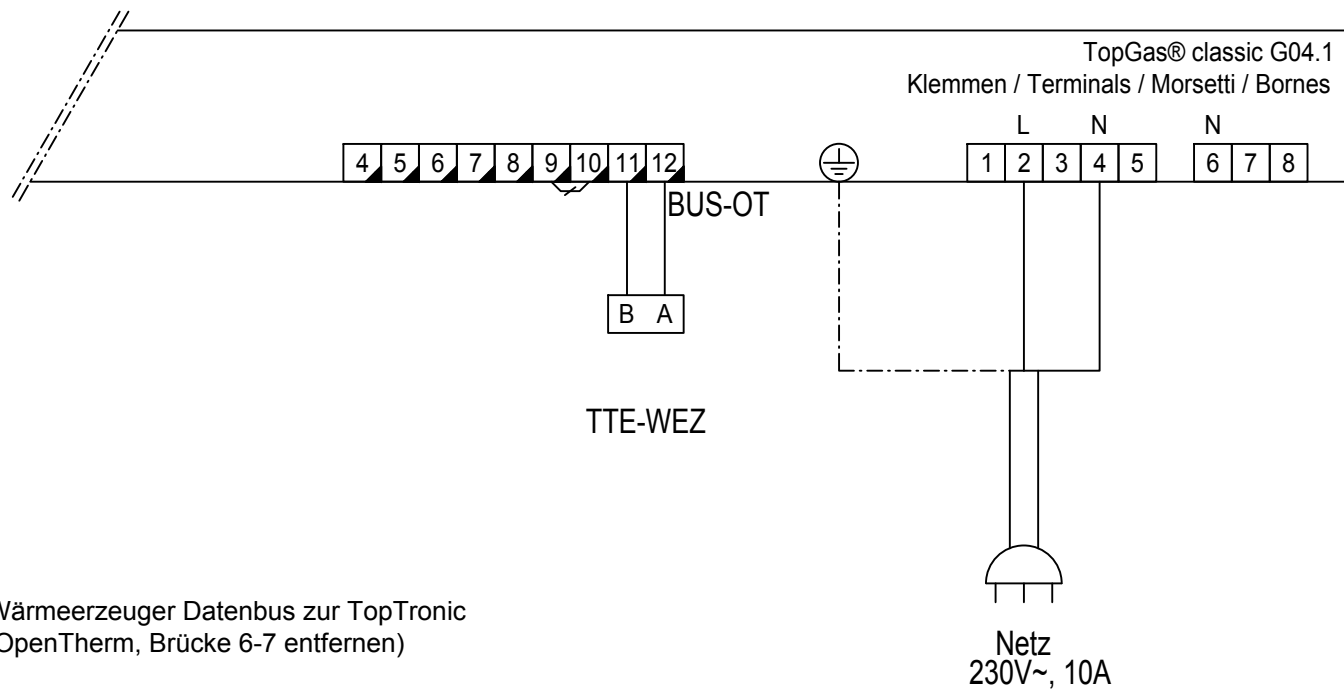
TopGas® classic G04.1
Klemmen / Terminals / Morsetti / Bornes

L N N

4 5 6 7 8 9 10 11 12

1 2 3 4 5 6 7 8

BUS-OT

B A

TTE-WEZ

Wärmeerzeuger Datenbus zur TopTronic
OpenTherm, Brücke 6-7 entfernen)

Netz
230V~, 10A